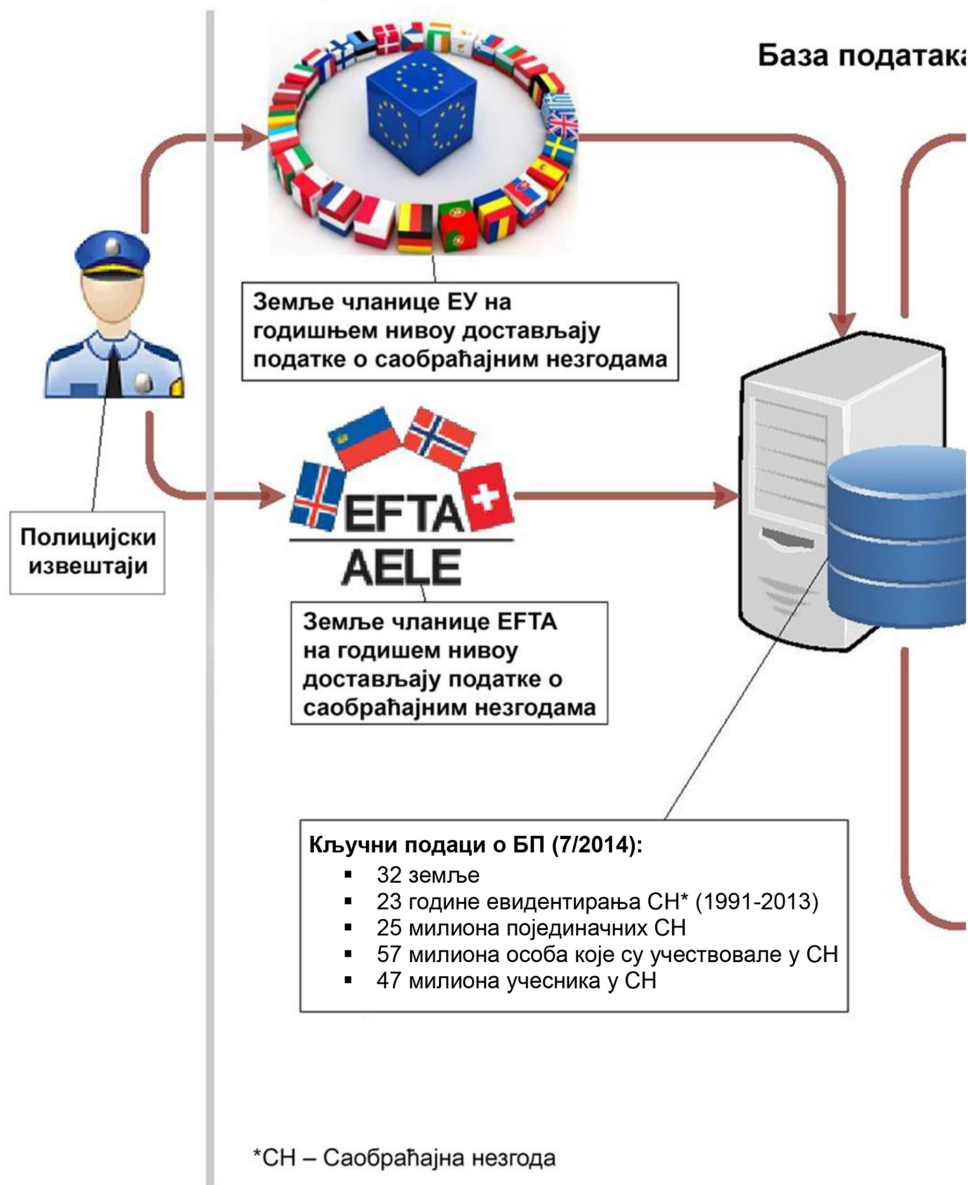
База податак

Земље чланице ЕУ на годишњем нивоу достављају податке о саобраћајним незгодама

Полицијски извештаји

EFTA
AELE

Земље чланице EFTA на годишем нивоу достављају податке о саобраћајним незгодама

Кључни подаци о БП (7/2014):
- 32 земље
- 23 године евидентирања СН* (1991-2013)
- 25 милиона појединачних СН
- 57 милиона особа које су учествовале у СН
- 47 милиона учесника у СН

*СН – Саобраћајна незгода